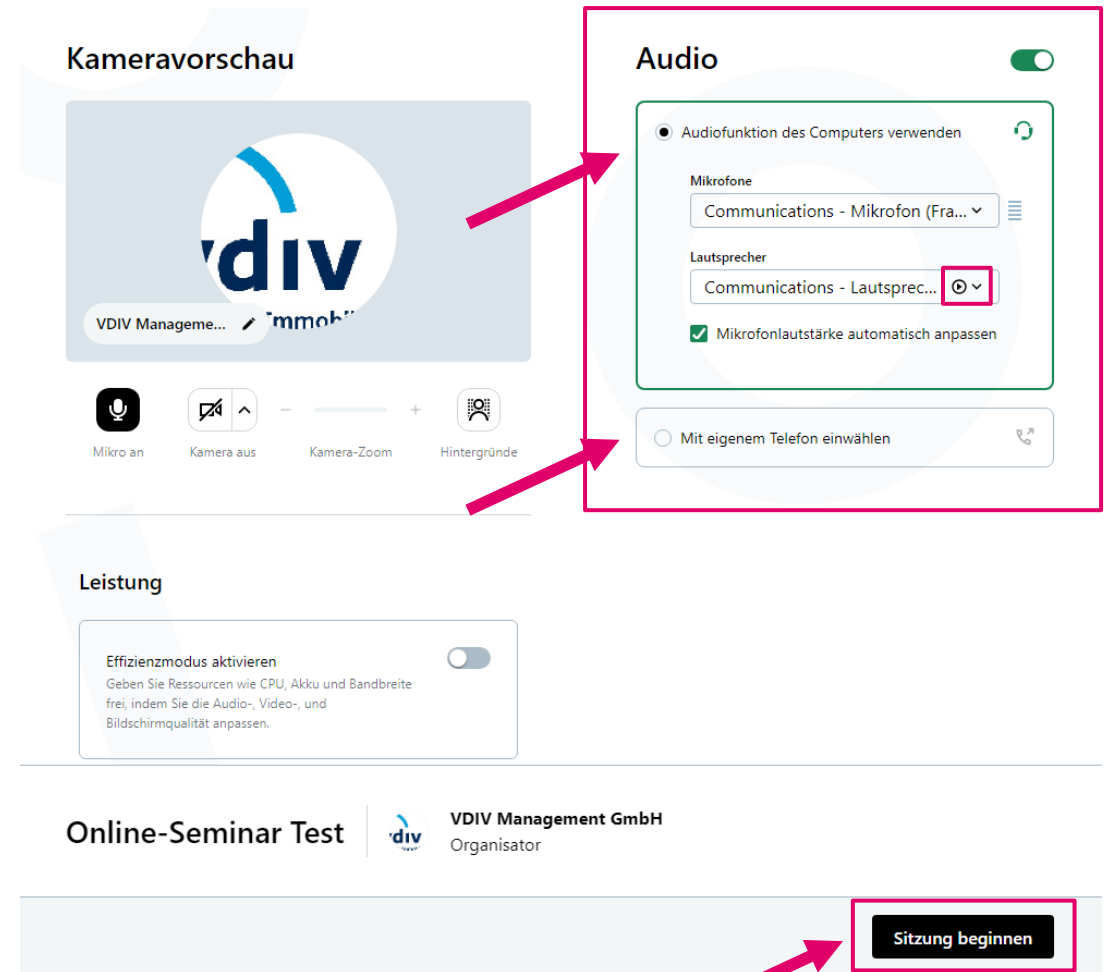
Kameravorschau

vdiv
Immobi

VDIV Manageme...

Mikro an

Kamera aus

Kamera-Zoom

Hintergründe

Audio

Audiofunktion des Computers verwenden

Mikrofone

Communications - Mikrofon (Fra...

Lautsprecher

Communications - Lautsprec...

Mikrofonlautstärke automatisch anpassen

Mit eigenem Telefon einwählen

Leistung

Effizienzmodus aktivieren

Geben Sie Ressourcen wie CPU, Akku und Bandbreite frei, indem Sie die Audio-, Video-, und Bildschirmqualität anpassen.

Online-Seminar Test

vdiv

VDIV Management GmbH

Organisator

Sitzung beginnen